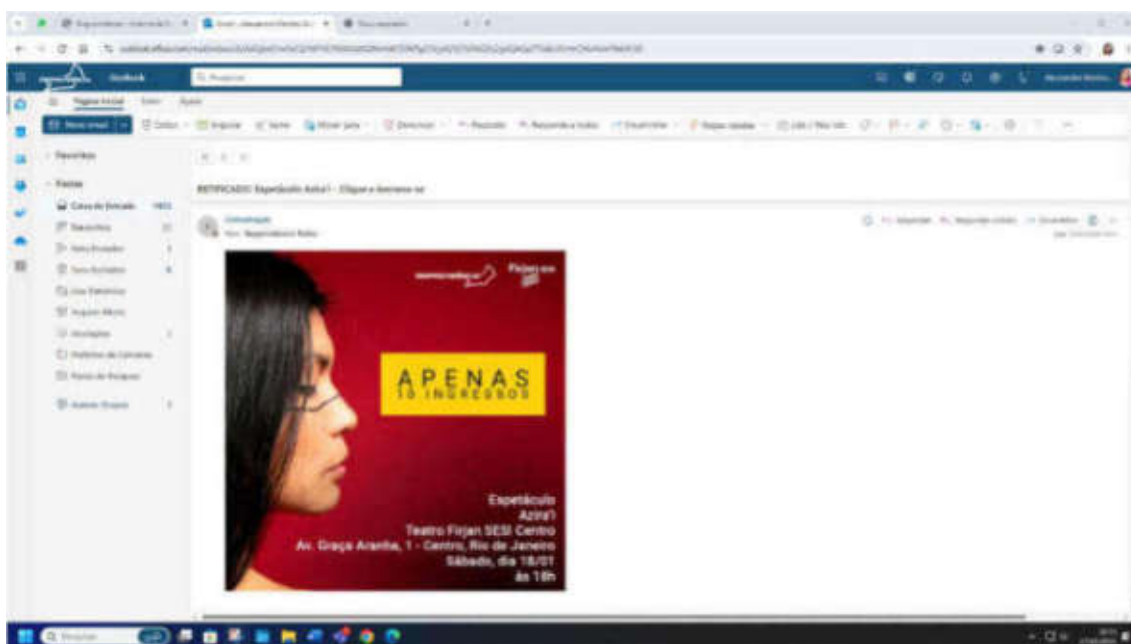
Outlook

Página Inicial

Novo email

Favoritos

Pastas

Caixa de Entrada

RETIFICADO: Espetáculo Azira'i - Clique e Inscreva-se

Comunicação

Fique por

APENAS
10 INGRESSOS

Espetáculo
Azira'i
Teatro Firjan SESI Centro
Av. Graça Aranha, 1 - Centro, Rio de Janeiro
Sábado, dia 18/01
às 18h